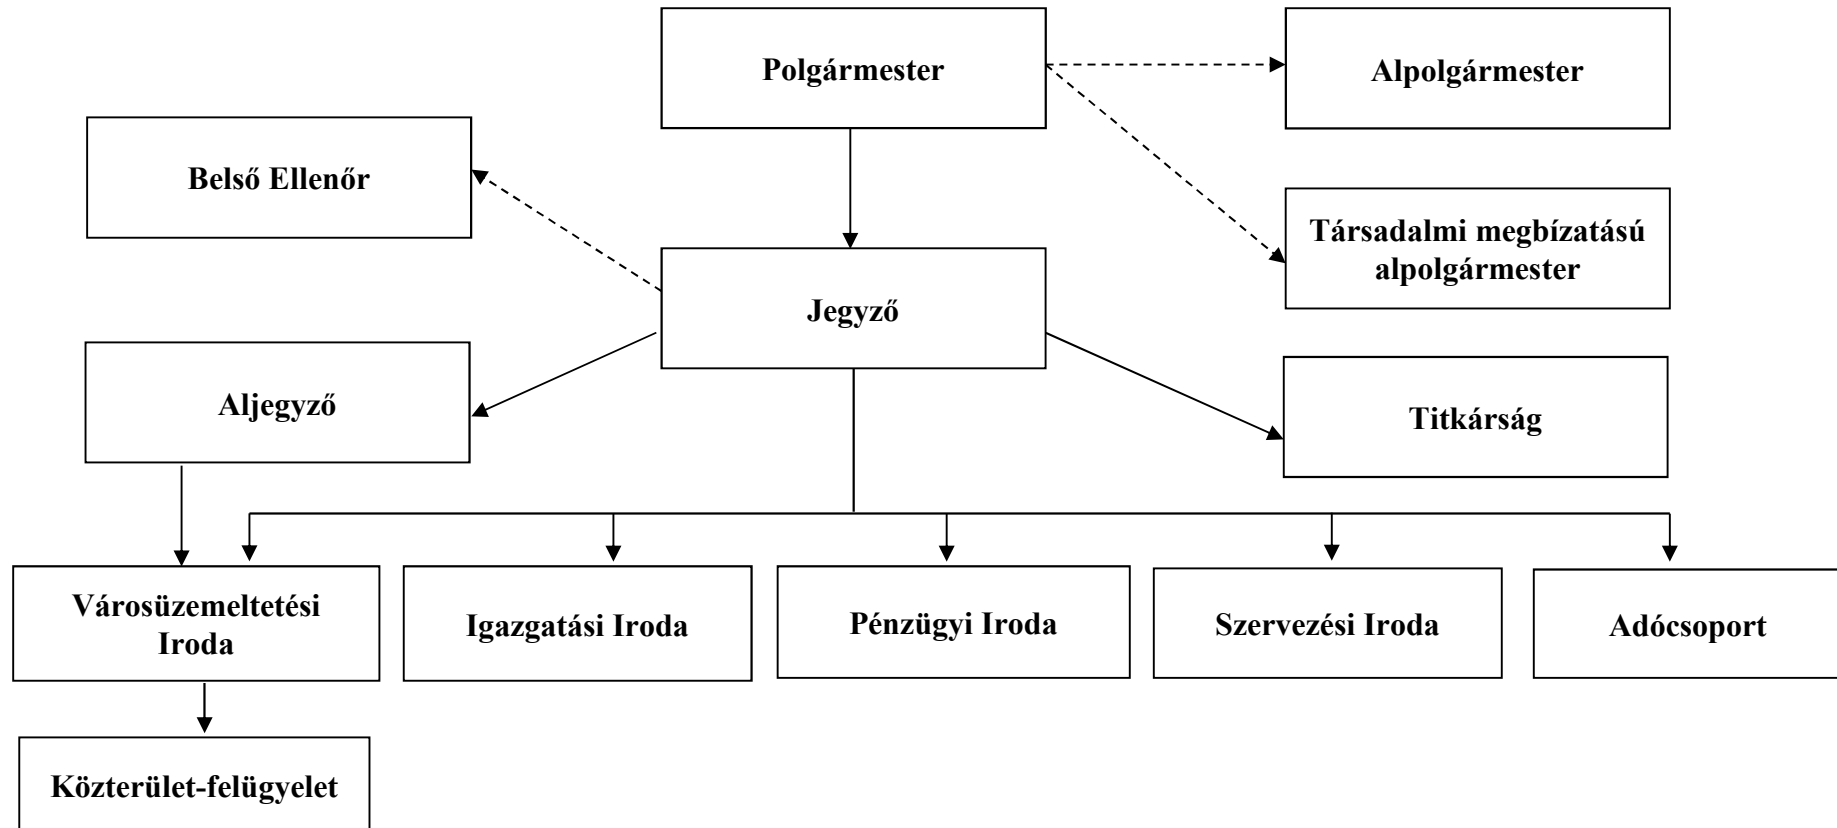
Polgármester

Alpolgármester

Belső Ellenőr

Társadalmi megbízatású alpolgármester

Jegyző

Aljegyző

Titkárság

Városüzemeltetési Iroda

Igazgatási Iroda

Pénzügyi Iroda

Szervezési Iroda

Adócsoport

Közterület-felügyelet